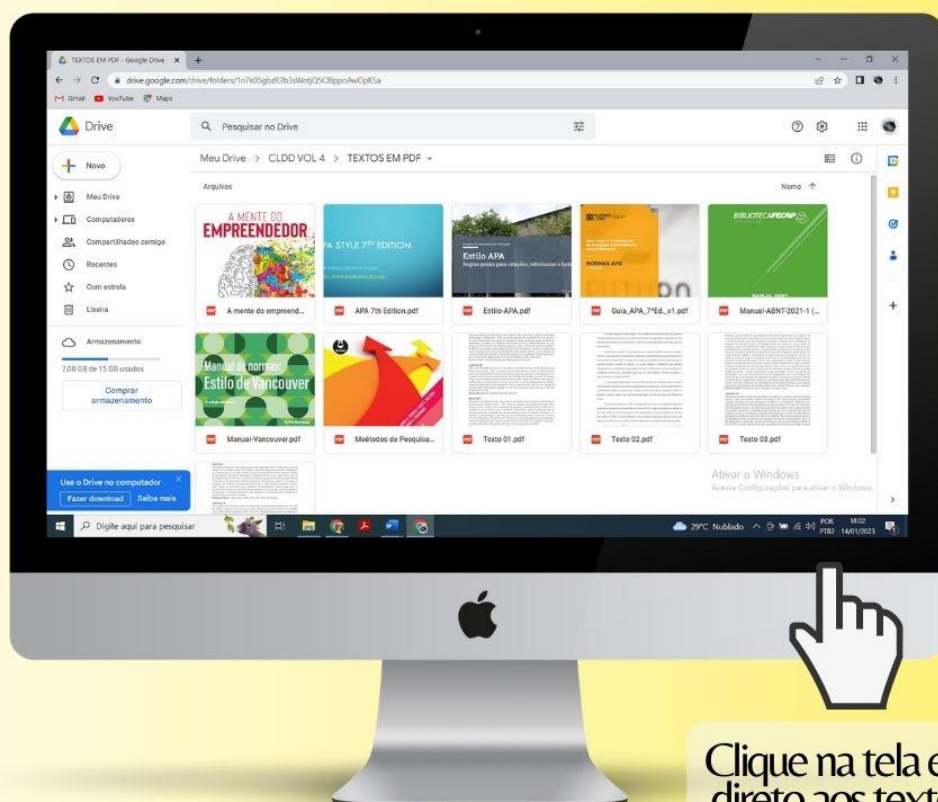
TEXTOS EM PDF - Google Drive

drive.google.com/drive/folders/1n7id5gbzR3b3sWotjQ5CBppoAwOplSa

Gmail YouTube Maps

Drive

Pesquisar no Drive

Novo

Meu Drive

Computadores

Compartilhados comigo

Recentes

Com estrela

Lixeira

Armazenamento

7,08 GB de 15 GB usados

Comprar armazenamento

Meu Drive > CLDD VOL 4 > TEXTOS EM PDF

Arquivos

Nome

A MENTE DO EMPREENDEDOR

A mente do empreend...

APA STYLE 7TH EDITION

APA 7th Edition.pdf

Estilo APA

Estilo-APA.pdf

NORMAS APA

Guia_APA_7ªEd._v1.pdf

BIBLIOTECAFECAP

Manual-ABNT-2021-1 (...

Manual de normas Estilo de Vancouver

Manual-Vancouver.pdf

Métodos de Pesquisa...

Texto 01.pdf

Texto 02.pdf

Texto 03.pdf

Use o Drive no computador

Fazer download

Saiba mais

Ativar o Windows

Acesse Configurações para ativar o Windows.

Digite aqui para pesquisar

29°C Nublado

POR PTB2

18:02 14/01/2023

Clique na tela e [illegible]
direto aos text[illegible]